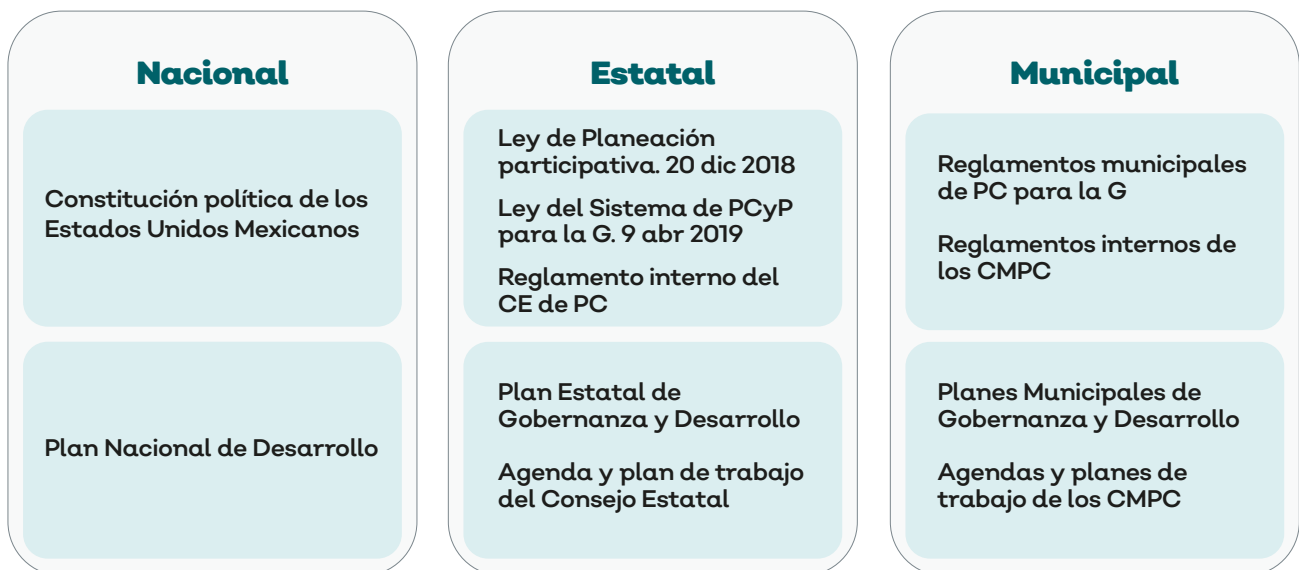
Nacional

Constitución política de los Estados Unidos Mexicanos

Plan Nacional de Desarrollo

Estatal

Ley de Planeación participativa. 20 dic 2018

Ley del Sistema de PCyP para la G. 9 abr 2019

Reglamento interno del CE de PC

Plan Estatal de Gobernanza y Desarrollo

Agenda y plan de trabajo del Consejo Estatal

Municipal

Reglamentos municipales de PC para la G

Reglamentos internos de los CMPC

Planes Municipales de Gobernanza y Desarrollo

Agendas y planes de trabajo de los CMPC